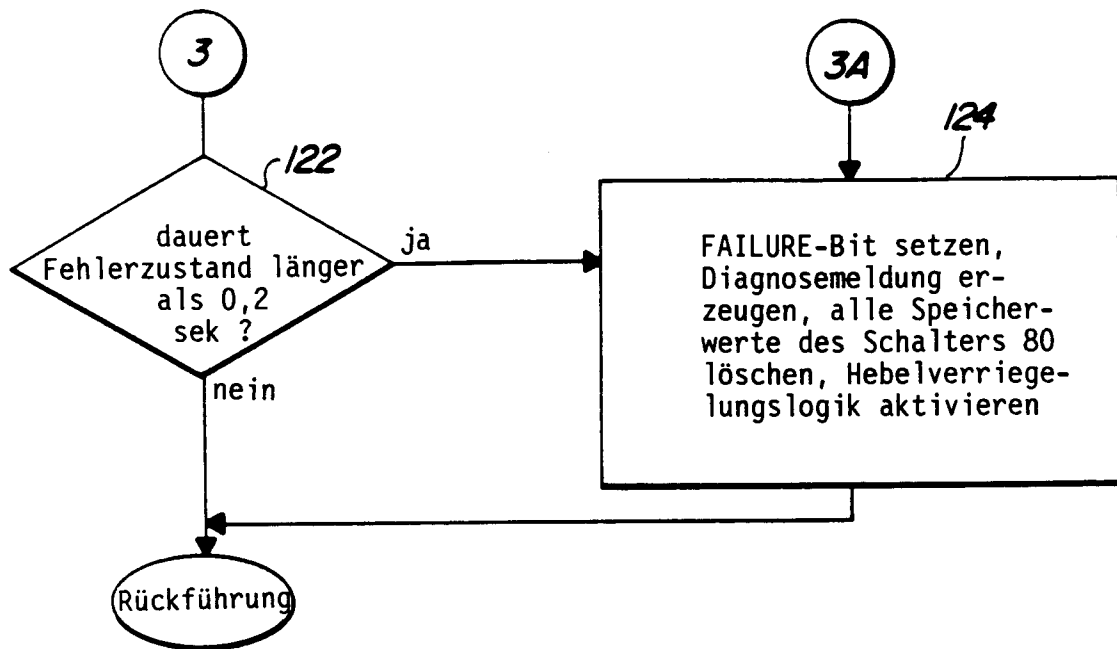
3

3A

124

122

dauert Fehlerzustand länger als 0,2 sek ?

ja

FAILURE-Bit setzen, Diagnosemeldung erzeugen, alle Speicherwerte des Schalters 80 löschen, Hebelverriegelungslogik aktivieren

nein

Rückführung